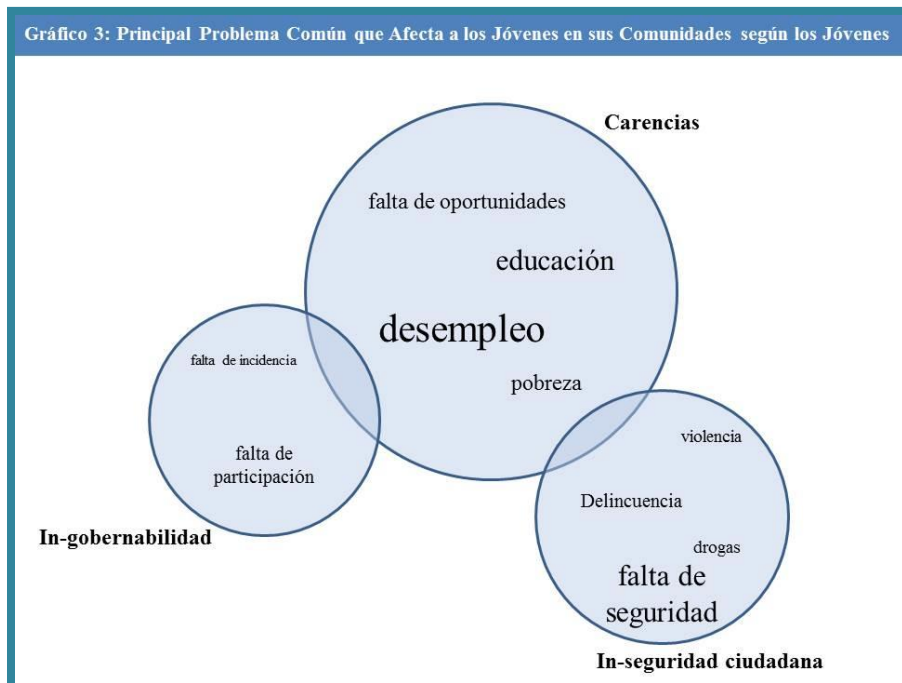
Gráfico 3: Principal Problema Común que Afecta a los Jóvenes en sus Comunidades según los Jóvenes

Carencias

falta de oportunidades

educación

desempleo

pobreza

falta de incidencia

falta de participación

In-gobernabilidad

violencia

Delincuencia

drogas

falta de seguridad

In-seguridad ciudadana